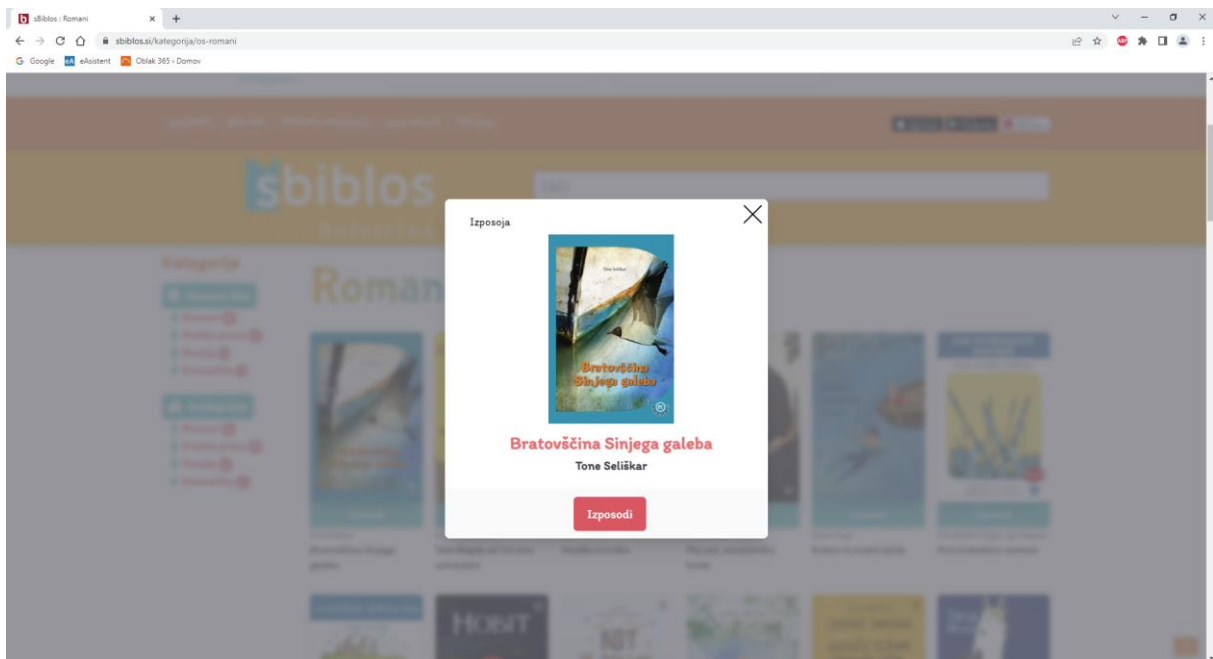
sBiblos : Romani

sbiblos.si/kategorija/os-romani

Google eAsistent Oblak 365 › Domov

sbiblos

Kategorije

Romani

Izposoja

Tone Seliškar

Bratovščina Sinjega galeba

Bratovščina Sinjega galeba

Tone Seliškar

Izposodi

HOBIT